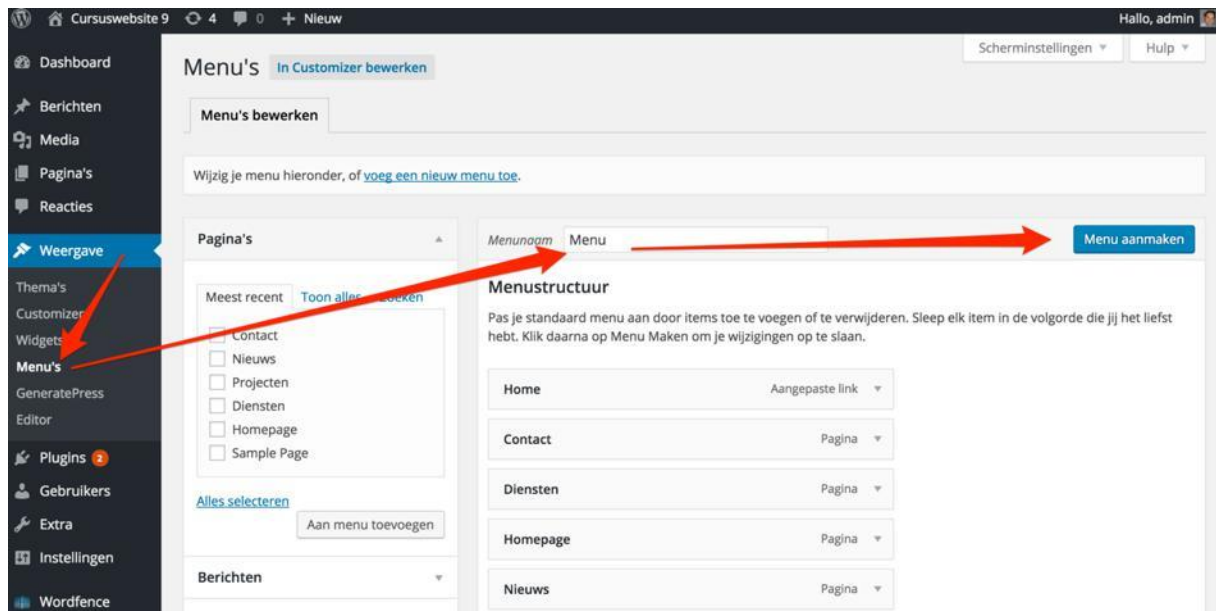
Cursuswebsite 9 4 0 + Nieuw
Hallo, admin

Dashboard
Berichten
Media
Pagina's
Reacties
Weergave
Thema's
Customizer
Widgets
Menu's
GeneratePress
Editor
Plugins 2
Gebruikers
Extra
Instellingen
Wordfence

Menu's In Customizer bewerken
Scherminstellingen ▾
Hulp ▾

Menu's bewerken

Wijzig je menu hieronder, of voeg een nieuw menu toe.

Pagina's
Meest recent Toon alle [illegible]oeken
Contact
Nieuws
Projecten
Diensten
Homepage
Sample Page
Alles selecteren
Aan menu toevoegen
Berichten

Menunaam Menu
Menu aanmaken
Menustructuur
Pas je standaard menu aan door items toe te voegen of te verwijderen. Sleep elk item in de volgorde die jij het liefst hebt. Klik daarna op Menu Maken om je wijzigingen op te slaan.

| | |
|---|---|
| Home | Aangepaste link ▾ |
| Contact | Pagina ▾ |
| Diensten | Pagina ▾ |
| Homepage | Pagina ▾ |
| Nieuws | Pagina ▾ |